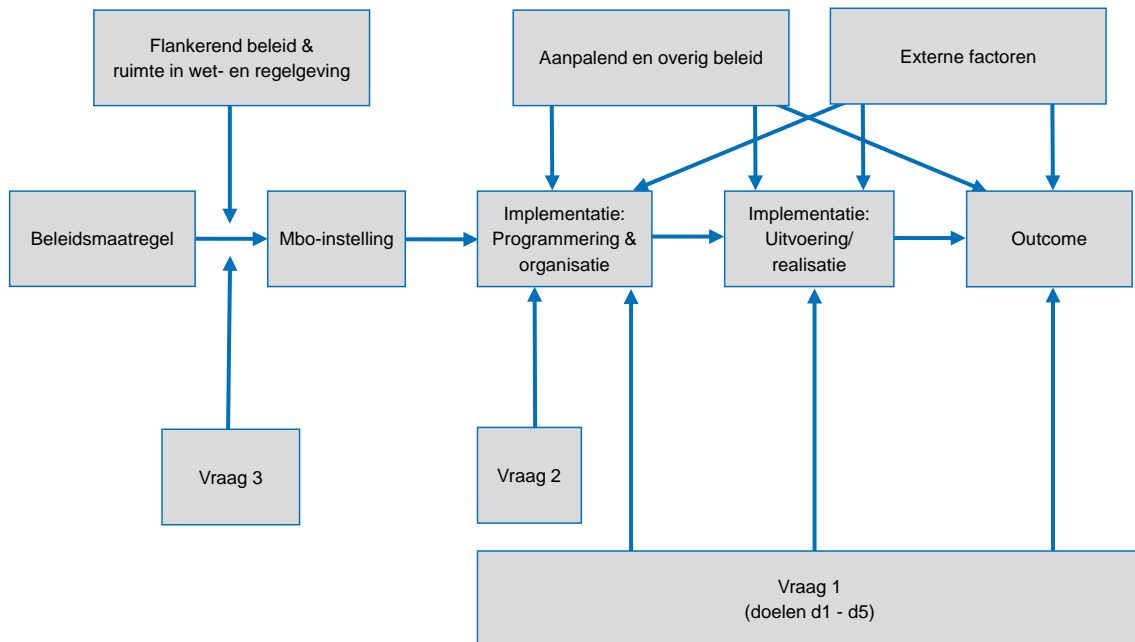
Flankerend beleid & ruimte in wet- en regelgeving

Aanpalend en overig beleid

Externe factoren

Beleidsmaatregel

Mbo-instelling

Implementatie: Programmering & organisatie

Implementatie: Uitvoering/ realisatie

Outcome

Vraag 3

Vraag 2

Vraag 1
(doelen d1 - d5)